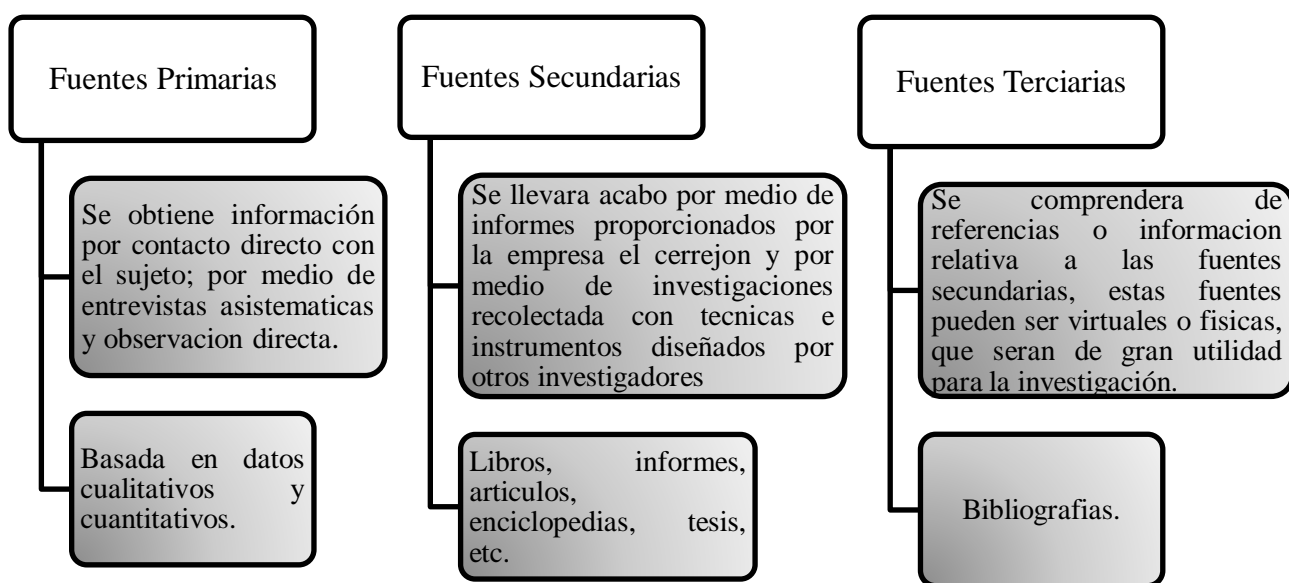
Fuentes Primarias

Se obtiene información por contacto directo con el sujeto; por medio de entrevistas asistematicas y observacion directa.

Basada en datos cualitativos y cuantitativos.

Fuentes Secundarias

Se llevara acabo por medio de informes proporcionados por la empresa el cerrejon y por medio de investigaciones recolectada con tecnicas e instrumentos diseñados por otros investigadores

Libros, informes, articulos, enciclopedias, tesis, etc.

Fuentes Terciarias

Se comprendera de referencias o informacion relativa a las fuentes secundarias, estas fuentes pueden ser virtuales o fisicas, que seran de gran utilidad para la investigación.

Bibliografias.